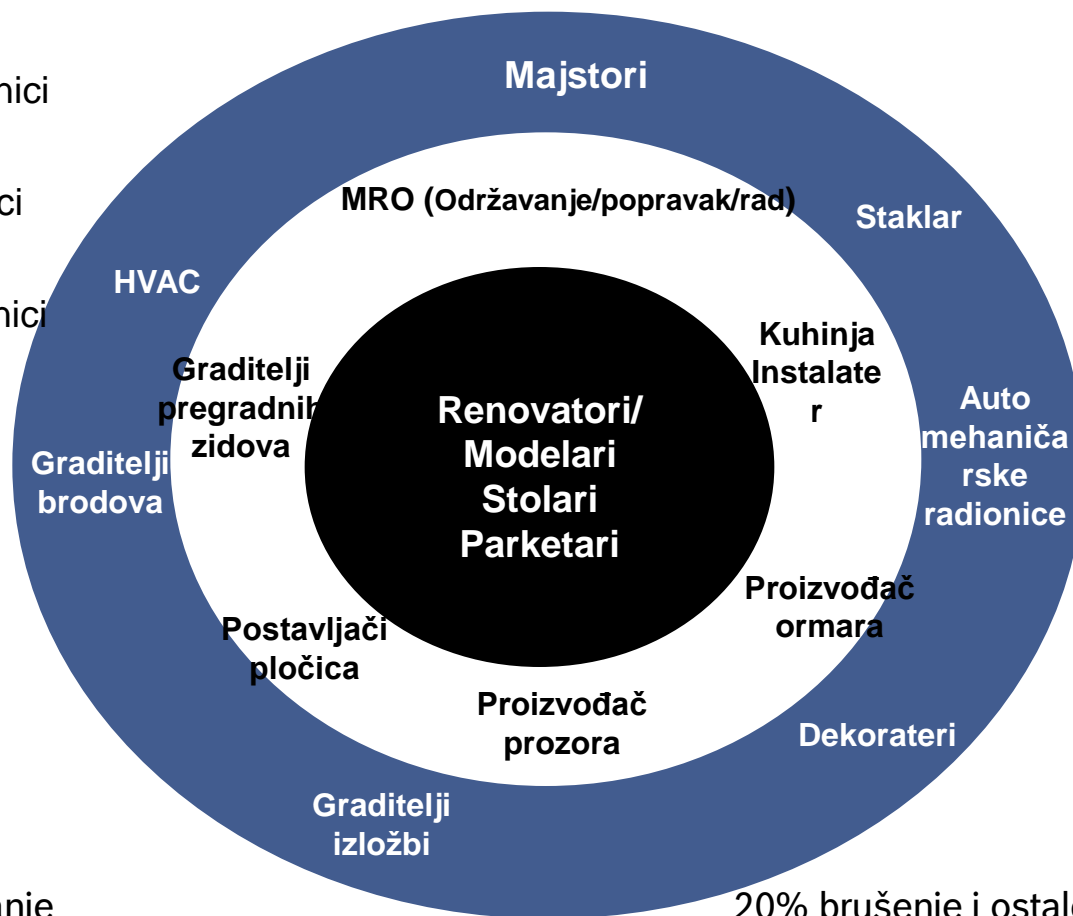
nici

ci

nici

Majstori

MRO (Održavanje/popravak/rad)

Staklar

HVAC

Graditelji pregradnih zidova

Renovatori/ Modelari Stolari Parketari

Kuhinja Instalater

Auto mehaničarske radionice

Graditelji brodova

Proizvođač ormara

Postavljači pločica

Proizvođač prozora

Dekorateri

Graditelji izložbi

anje

20% brušenje i ostale